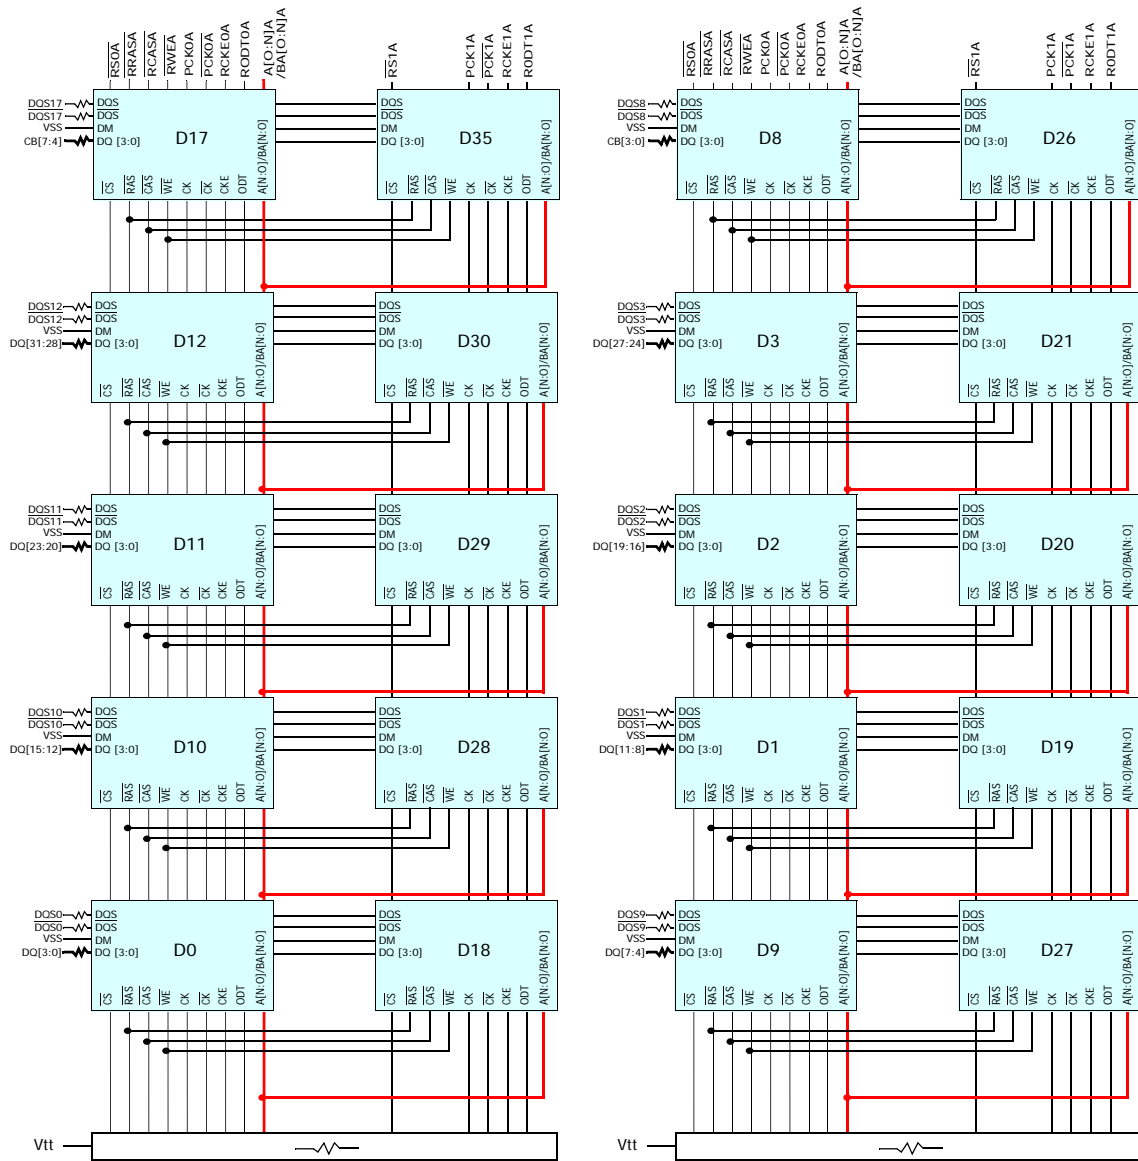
RS0A RRASA RCASA RWEA PCK0A PCK0A RCKE0A RODT0A A[O:N]A /BA[O:N]A

RS1A PCK1A PCK1A RCKE1A RODT1A

DQS17 DQS17 VSS CB[7:4]
DQS DQS DM DQ [3:0]
D17
CS RAS CAS WE CK CK CKE ODT A[N:0]/BA[N:0]

DQS DQS DM DQ [3:0]
D35
CS RAS CAS WE CK CK CKE ODT A[N:0]/BA[N:0]

DQS12 DQS12 VSS DQ[31:28]
DQS DQS DM DQ [3:0]
D12
CS RAS CAS WE CK CK CKE ODT A[N:0]/BA[N:0]

DQS DQS DM DQ [3:0]
D30
CS RAS CAS WE CK CK CKE ODT A[N:0]/BA[N:0]

DQS11 DQS11 VSS DQ[23:20]
DQS DQS DM DQ [3:0]
D11
CS RAS CAS WE CK CK CKE ODT A[N:0]/BA[N:0]

DQS DQS DM DQ [3:0]
D29
CS RAS CAS WE CK CK CKE ODT A[N:0]/BA[N:0]

DQS10 DQS10 VSS DQ[15:12]
DQS DQS DM DQ [3:0]
D10
CS RAS CAS WE CK CK CKE ODT A[N:0]/BA[N:0]

DQS DQS DM DQ [3:0]
D28
CS RAS CAS WE CK CK CKE ODT A[N:0]/BA[N:0]

DQS0 DQS0 VSS DQ[3:0]
DQS DQS DM DQ [3:0]
D0
CS RAS CAS WE CK CK CKE ODT A[N:0]/BA[N:0]

DQS DQS DM DQ [3:0]
D18
CS RAS CAS WE CK CK CKE ODT A[N:0]/BA[N:0]

Vtt

RS0A RRASA RCASA RWEA PCK0A PCK0A RCKE0A RODT0A A[O:N]A /BA[O:N]A

RS1A PCK1A PCK1A RCKE1A RODT1A

DQS8 DQS8 VSS CB[3:0]
DQS DQS DM DQ [3:0]
D8
CS RAS CAS WE CK CK CKE ODT A[N:0]/BA[N:0]

DQS DQS DM DQ [3:0]
D26
CS RAS CAS WE CK CK CKE ODT A[N:0]/BA[N:0]

DQS3 DQS3 VSS DQ[27:24]
DQS DQS DM DQ [3:0]
D3
CS RAS CAS WE CK CK CKE ODT A[N:0]/BA[N:0]

DQS DQS DM DQ [3:0]
D21
CS RAS CAS WE CK CK CKE ODT A[N:0]/BA[N:0]

DQS2 DQS2 VSS DQ[19:16]
DQS DQS DM DQ [3:0]
D2
CS RAS CAS WE CK CK CKE ODT A[N:0]/BA[N:0]

DQS DQS DM DQ [3:0]
D20
CS RAS CAS WE CK CK CKE ODT A[N:0]/BA[N:0]

DQS1 DQS1 VSS DQ[11:8]
DQS DQS DM DQ [3:0]
D1
CS RAS CAS WE CK CK CKE ODT A[N:0]/BA[N:0]

DQS DQS DM DQ [3:0]
D19
CS RAS CAS WE CK CK CKE ODT A[N:0]/BA[N:0]

DQS9 DQS9 VSS DQ[7:4]
DQS DQS DM DQ [3:0]
D9
CS RAS CAS WE CK CK CKE ODT A[N:0]/BA[N:0]

DQS DQS DM DQ [3:0]
D27
CS RAS CAS WE CK CK CKE ODT A[N:0]/BA[N:0]

Vtt